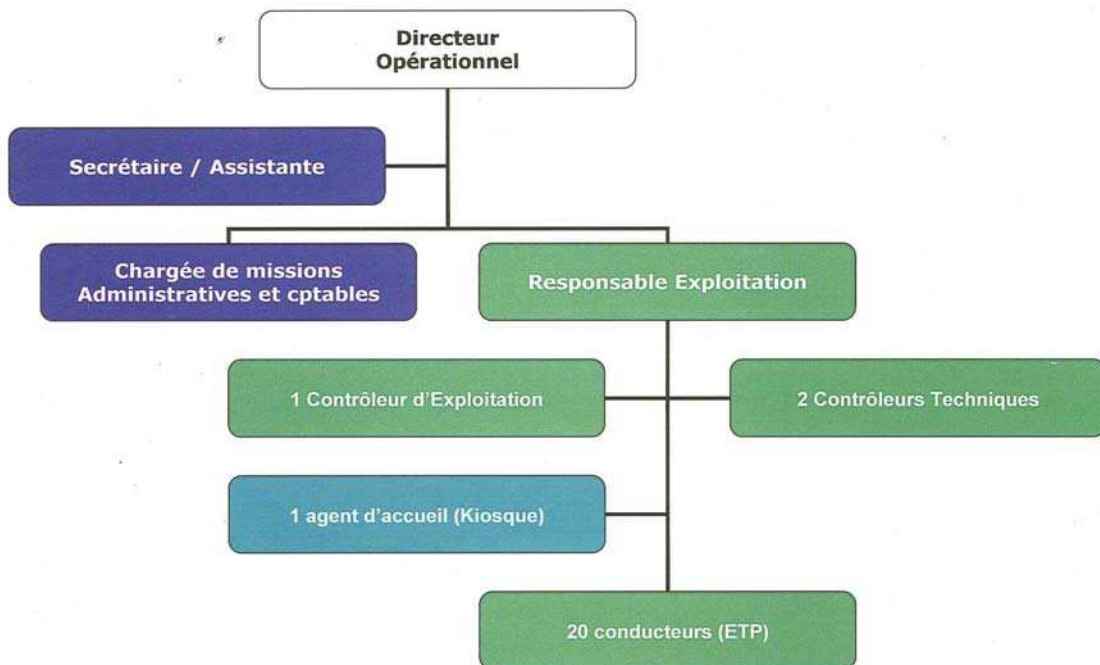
Directeur
Opérationnel

Secrétaire / Assistante

Chargée de missions
Administratives et cptables

Responsable Exploitation

1 Contrôleur d'Exploitation

2 Contrôleurs Techniques

1 agent d'accueil (Kiosque)

20 conducteurs (ETP)